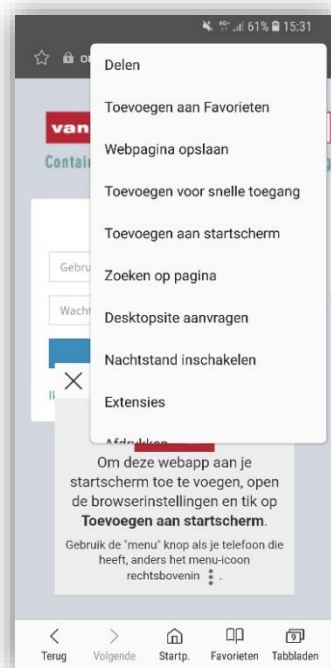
61% 15:31

Delen

Toevoegen aan Favorieten

Webpagina opslaan

Toevoegen voor snelle toegang

Toevoegen aan startscherm

Zoeken op pagina

Desktopsite aanvragen

Nachtstand inschakelen

Extensies

Afdrukken

van
Contai

Gebru
Wacht

Om deze webapp aan je startscherm toe te voegen, open de browserinstellingen en tik op **Toevoegen aan startscherm**.

Gebruik de "menu" knop als je telefoon die heeft, anders het menu-icoon rechtsbovenin ⋮.

Terug Volgende Startp. Favorieten 9 Tabbladen